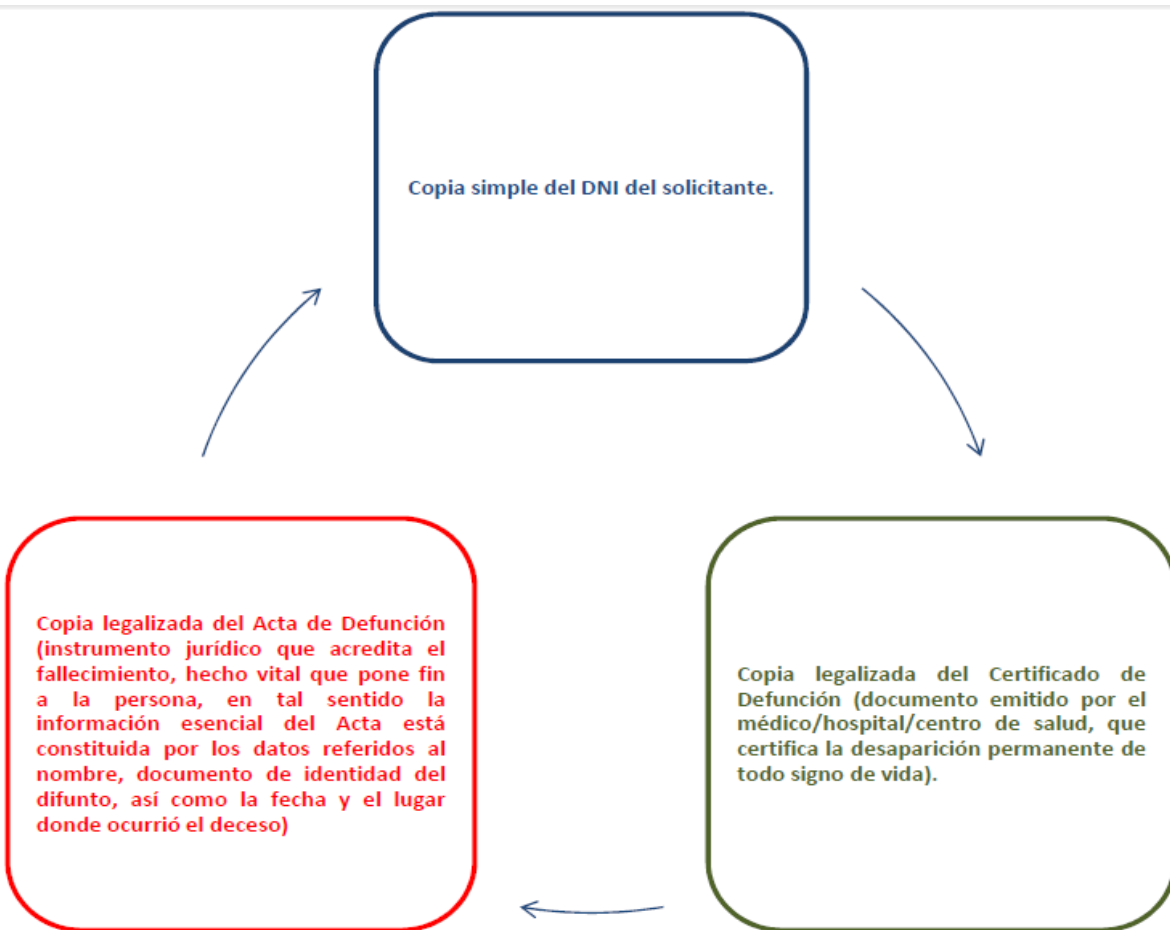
Copia simple del DNI del solicitante.

Copia legalizada del Certificado de Defunción (documento emitido por el médico/hospital/centro de salud, que certifica la desaparición permanente de todo signo de vida).

Copia legalizada del Acta de Defunción (instrumento jurídico que acredita el fallecimiento, hecho vital que pone fin a la persona, en tal sentido la información esencial del Acta está constituida por los datos referidos al nombre, documento de identidad del difunto, así como la fecha y el lugar donde ocurrió el deceso)